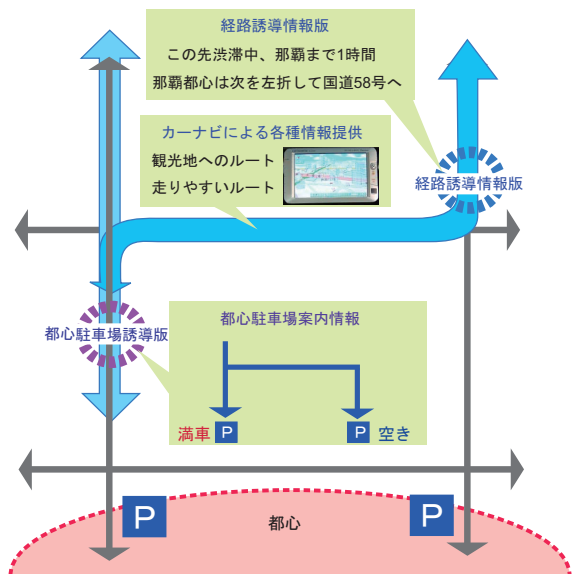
経路誘導情報版

この先渋滞中、那覇まで1時間

那覇都心は次を左折して国道58号へ

カーナビによる各種情報提供

観光地へのルート

走りやすいルート

経路誘導情報版

都心駐車場誘導版

都心駐車場案内情報

満車 P

P 空き

P

都心

P